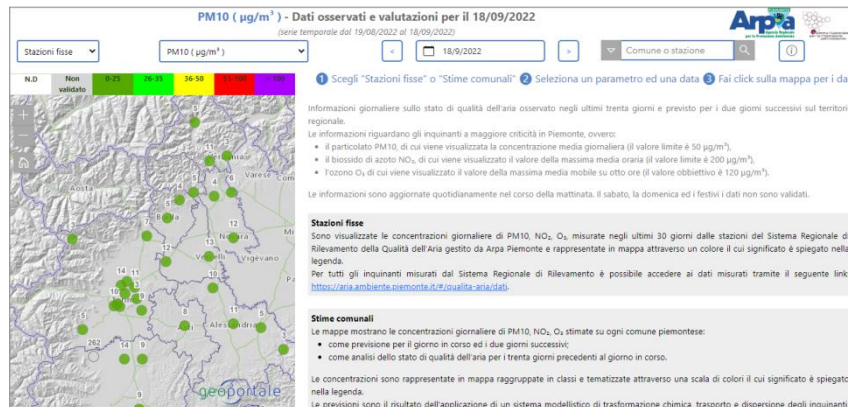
PM10 ( µg/m³ ) - Dati osservati e valutazioni per il 18/09/2022

(serie temporale dal 19/08/2022 al 18/09/2022)

Arpa

Stazioni fisse

PM10 ( µg/m³ )

<

18/9/2022

>

Comune o stazione

ⓘ

| N.D | Non validato | 0-25 | 26-35 | 36-50 | 51-70 | >100 |
|---|---|---|---|---|---|---|

1 Scegli "Stazioni fisse" o "Stime comunali" 2 Seleziona un parametro ed una data 3 Fai click sulla mappa per i da

Informazioni giornaliere sullo stato di qualità dell'aria osservato negli ultimi trenta giorni e previsto per i due giorni successivi sul territori regionale.

Le informazioni riguardano gli inquinanti a maggiore criticità in Piemonte, ovvero:

- il particolato PM10, di cui viene visualizzata la concentrazione media giornaliera (il valore limite è 50 µg/m³),
- il biossido di azoto $NO_2$, di cui viene visualizzato il valore della massima media oraria (il valore limite è 200 µg/m³),
- l'ozono $O_3$ di cui viene visualizzato il valore della massima media mobile su otto ore (il valore obbiettivo è 120 µg/m³).

Le informazioni sono aggiornate quotidianamente nel corso della mattinata. Il sabato, la domenica ed i festivi i dati non sono validati.

Stazioni fisse

Sono visualizzate le concentrazioni giornaliere di PM10, $NO_2$, $O_3$, misurate negli ultimi 30 giorni dalle stazioni del Sistema Regionale di Rilevamento della Qualità dell'Aria gestito da Arpa Piemonte e rappresentate in mappa attraverso un colore il cui significato è spiegato nella legenda.

Per tutti gli inquinanti misurati dal Sistema Regionale di Rilevamento è possibile accedere ai dati misurati tramite il seguente link https://aria.ambiente.piemonte.it/#/qualita-aria/dati.

Stime comunali

Le mappe mostrano le concentrazioni giornaliere di PM10, $NO_2$, $O_3$ stimate su ogni comune piemontese:

- come previsione per il giorno in corso ed i due giorni successivi;
- come analisi dello stato di qualità dell'aria per i trenta giorni precedenti al giorno in corso.

Le concentrazioni sono rappresentate in mappa raggruppate in classi e tematizzate attraverso una scala di colori il cui significato è spiegato nella legenda.

Le previsioni sono il risultato dell'applicazione di un sistema modellistico di trasformazione chimica, trasporto e dispersione degli inquinanti

Aosta
Novara
Vigevano
Alessandria
geoportale
11 8 6 12 13 14 10 9 262